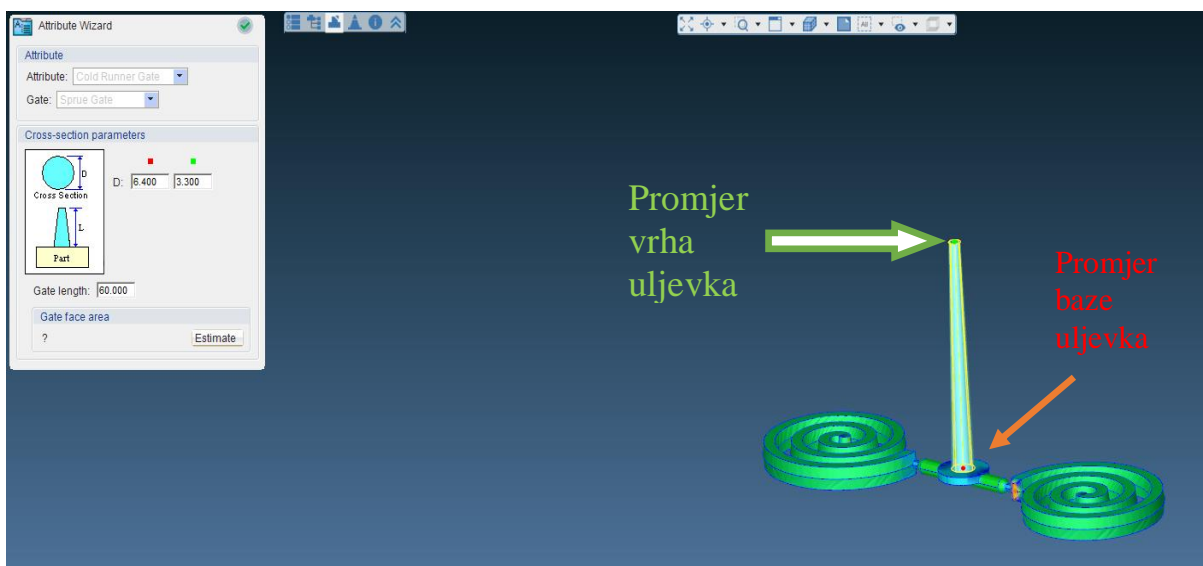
Attribute Wizard

Attribute

Attribute: Cold Runner Gate

Gate: Sprue Gate

Cross-section parameters

D

Cross Section

L

Part

D: 6.400 3.300

Gate length: 60.000

Gate face area

?

Estimate

Promjer vrha uljevka

Promjer baze uljevka